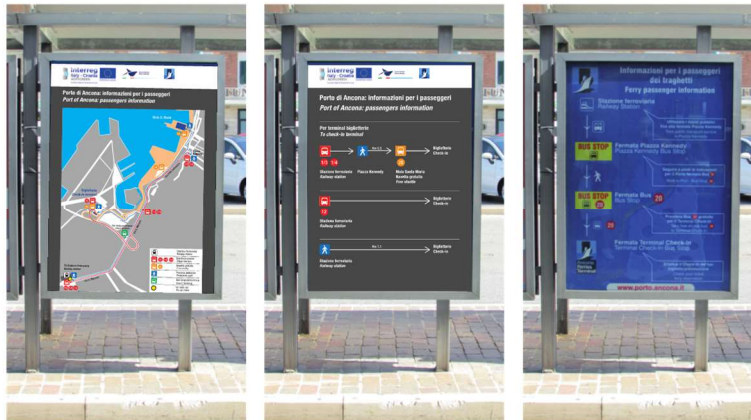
interreg Italy - Croatia

Porto di Ancona: informazioni per i passeggeri
Port of Ancona: passengers information

interreg Italy - Croatia

Porto di Ancona: informazioni per i passeggeri
Port of Ancona: passengers information

Per terminal biglietterie
To check-in terminal

1/3 1/4
Stazione ferroviaria
Railway station

Piazza Kennedy

Molo Santa Maria
Navetta gratuita
Free shuttle

Biglietterie
Check-in

12
Stazione ferroviaria
Railway station

Biglietterie
Check-in

Stazione ferroviaria
Railway station

Biglietterie
Check-in

Informazioni per i passeggeri dei traghetti
Ferry passenger information

Stazione ferroviaria
Railway Station

BUS STOP
Piazza Kennedy
Piazza Kennedy Bus Stop

BUS STOP
Fermata Bus
Bus Stop

20

20

Fermata Terminal Check-in
Terminal Check-in Bus Stop

www.porto.ancona.it